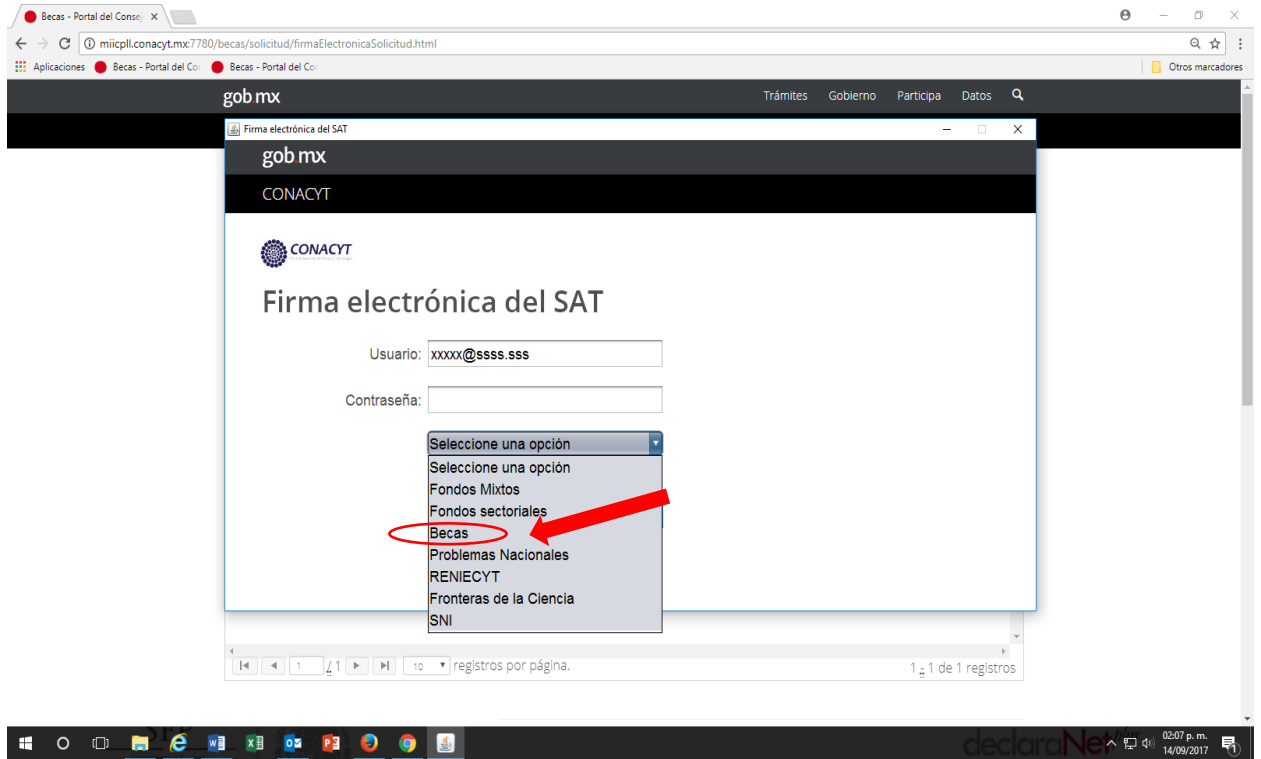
Becas - Portal del Consej ×

miicpll.conacyt.mx:7780/becas/solicitud/firmaElectronicaSolicitud.html

Aplicaciones Becas - Portal del Co Becas - Portal del Co Otros marcadores

gob.mx Trámites Gobierno Participa Datos

Firma electrónica del SAT

gob.mx

CONACYT

CONACYT

Firma electrónica del SAT

Usuario: xxxxx@ssss.sss

Contraseña:

Seleccione una opción
Seleccione una opción
Fondos Mixtos
Fondos sectoriales
Becas
Problemas Nacionales
RENIECYT
Fronteras de la Ciencia
SNI

1 / 1 10 registros por página. 1 - 1 de 1 registros

declaraNet

02:07 p. m.
14/09/2017